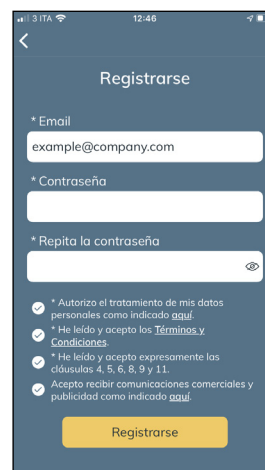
3 ITA 12:46

<

Registrarse

* Email

example@company.com

* Contraseña

* Repita la contraseña

* Autorizo el tratamiento de mis datos personales como indicado aquí.

* He leído y acepto los Términos y Condiciones.

* He leído y acepto expresamente las cláusulas 4, 5, 6, 8, 9 y 11.

Acepto recibir comunicaciones comerciales y publicidad como indicado aquí.

Registrarse